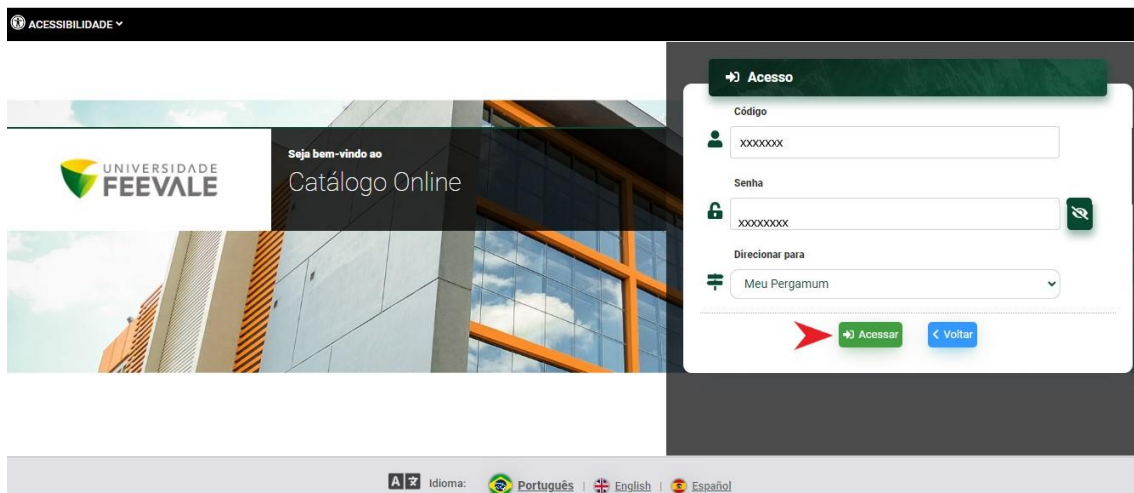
ACESSIBILIDADE

UNIVERSIDADE FEEVALE

Seja bem-vindo ao

Catálogo Online

Acesso

Código

xxxxxxx

Senha

xxxxxxxx

Direcionar para

Meu Pergamum

Acessar

Voltar

A 文 Idioma: Português | English | Español